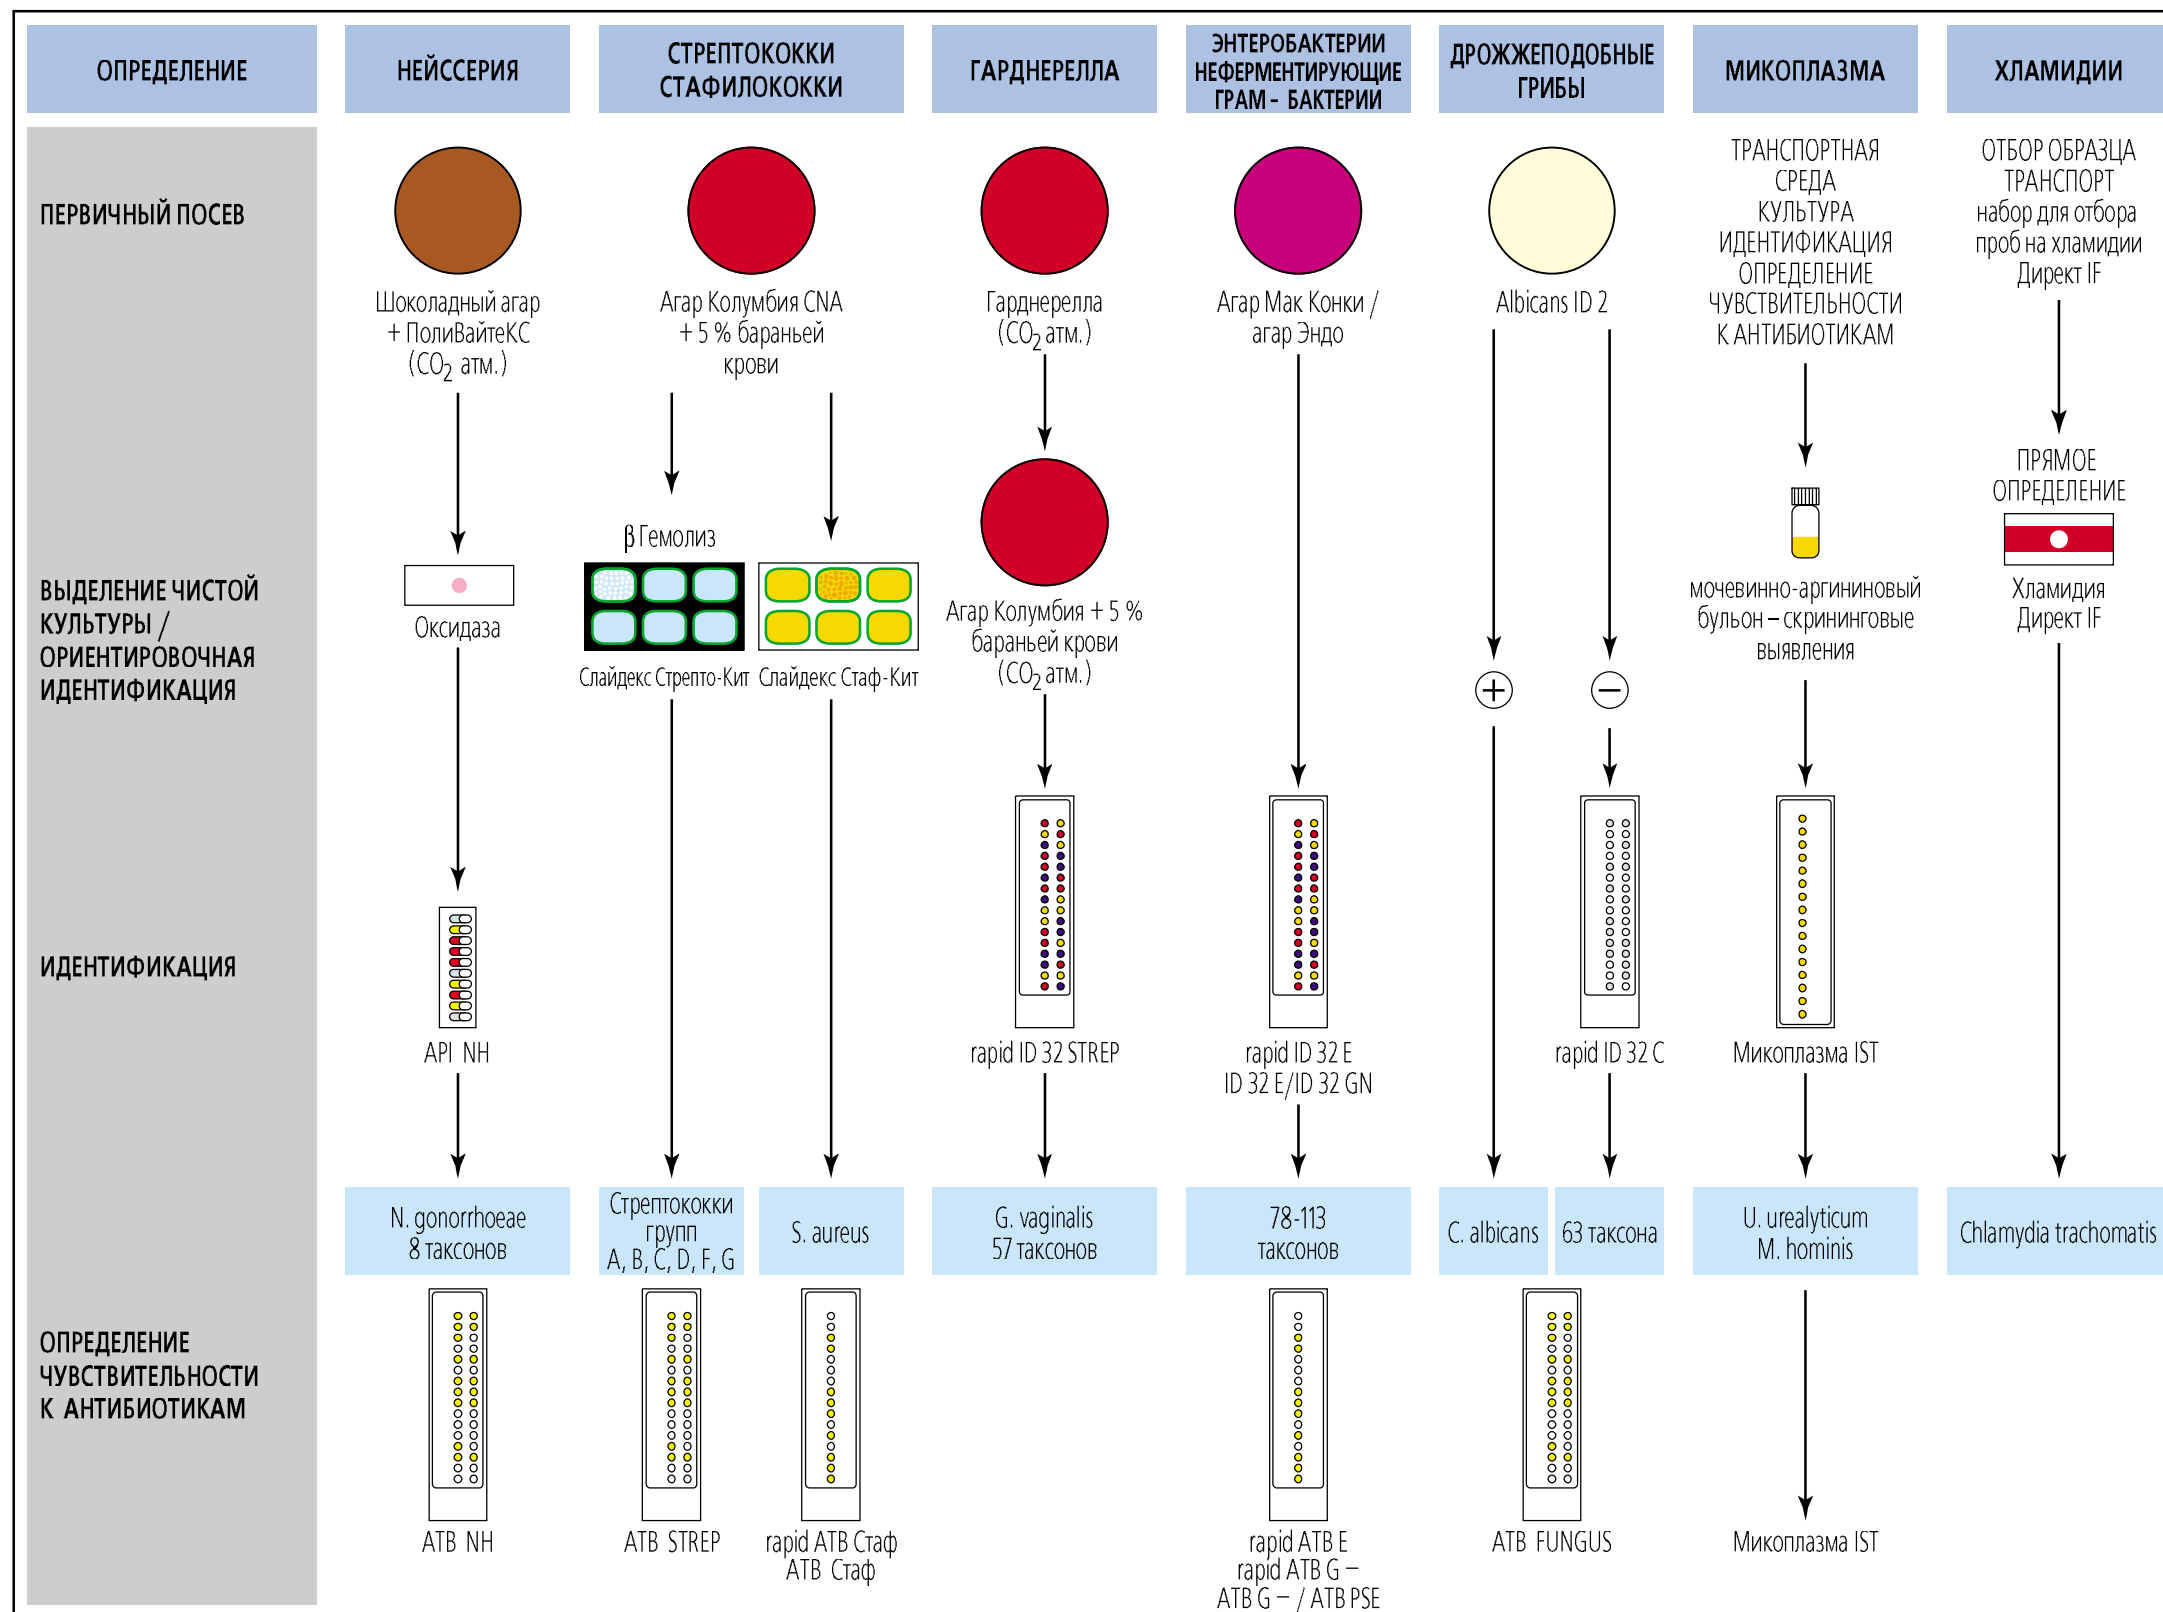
| ОПРЕДЕЛЕНИЕ | НЕЙССЕРИЯ | СТРЕПТОКОККИ СТАФИЛОКОККИ | ГАРДНЕРЕЛЛА | ЭНТЕРОБАКТЕРИИ НЕФЕРМЕНТИРУЮЩИЕ ГРАМ - БАКТЕРИИ | ДРОЖЖЕПОДОБНЫЕ ГРИБЫ | МИКОПЛАЗМА | ХЛАМИДИИ |
|---|---|---|---|---|---|---|---|
| ПЕРВИЧНЫЙ ПОСЕВ | Шоколадный агар + ПолиВайтеКС ($CO_2$ атм.) | Агар Колумбия CNA + 5 % бараньей крови | Гарднерелла ($CO_2$ атм.) | Агар Мак Конки / агар Эндо | Albicans ID 2 | ТРАНСПОРТНАЯ СРЕДА КУЛЬТУРА ИДЕНТИФИКАЦИЯ ОПРЕДЕЛЕНИЕ ЧУВСТВИТЕЛЬНОСТИ К АНТИБИОТИКАМ | ОТБОР ОБРАЗЦА ТРАНСПОРТ набор для отбора проб на хламидии Директ IF |
| ВЫДЕЛЕНИЕ ЧИСТОЙ КУЛЬТУРЫ / ОРИЕНТИРОВОЧНАЯ ИДЕНТИФИКАЦИЯ | Оксидаза | β Гемолиз Слайдекс Стрепто-Кит; Слайдекс Стаф-Кит | Агар Колумбия + 5 % бараньей крови ($CO_2$ атм.) | | + ; − | мочевинно-аргининовый бульон – скрининговые выявления | ПРЯМОЕ ОПРЕДЕЛЕНИЕ Хламидия Директ IF |
| ИДЕНТИФИКАЦИЯ | API NH | | rapid ID 32 STREP | rapid ID 32 E ID 32 E/ID 32 GN | rapid ID 32 C | Микоплазма IST | |
| | N. gonorrhoeae 8 таксонов | Стрептококки групп A, B, C, D, F, G; S. aureus | G. vaginalis 57 таксонов | 78-113 таксонов | C. albicans; 63 таксона | U. urealyticum M. hominis | Chlamydia trachomatis |
| ОПРЕДЕЛЕНИЕ ЧУВСТВИТЕЛЬНОСТИ К АНТИБИОТИКАМ | ATB NH | ATB STREP; rapid ATB Стаф ATB Стаф | | rapid ATB E rapid ATB G – ATB G – / ATB PSE | ATB FUNGUS | Микоплазма IST | |